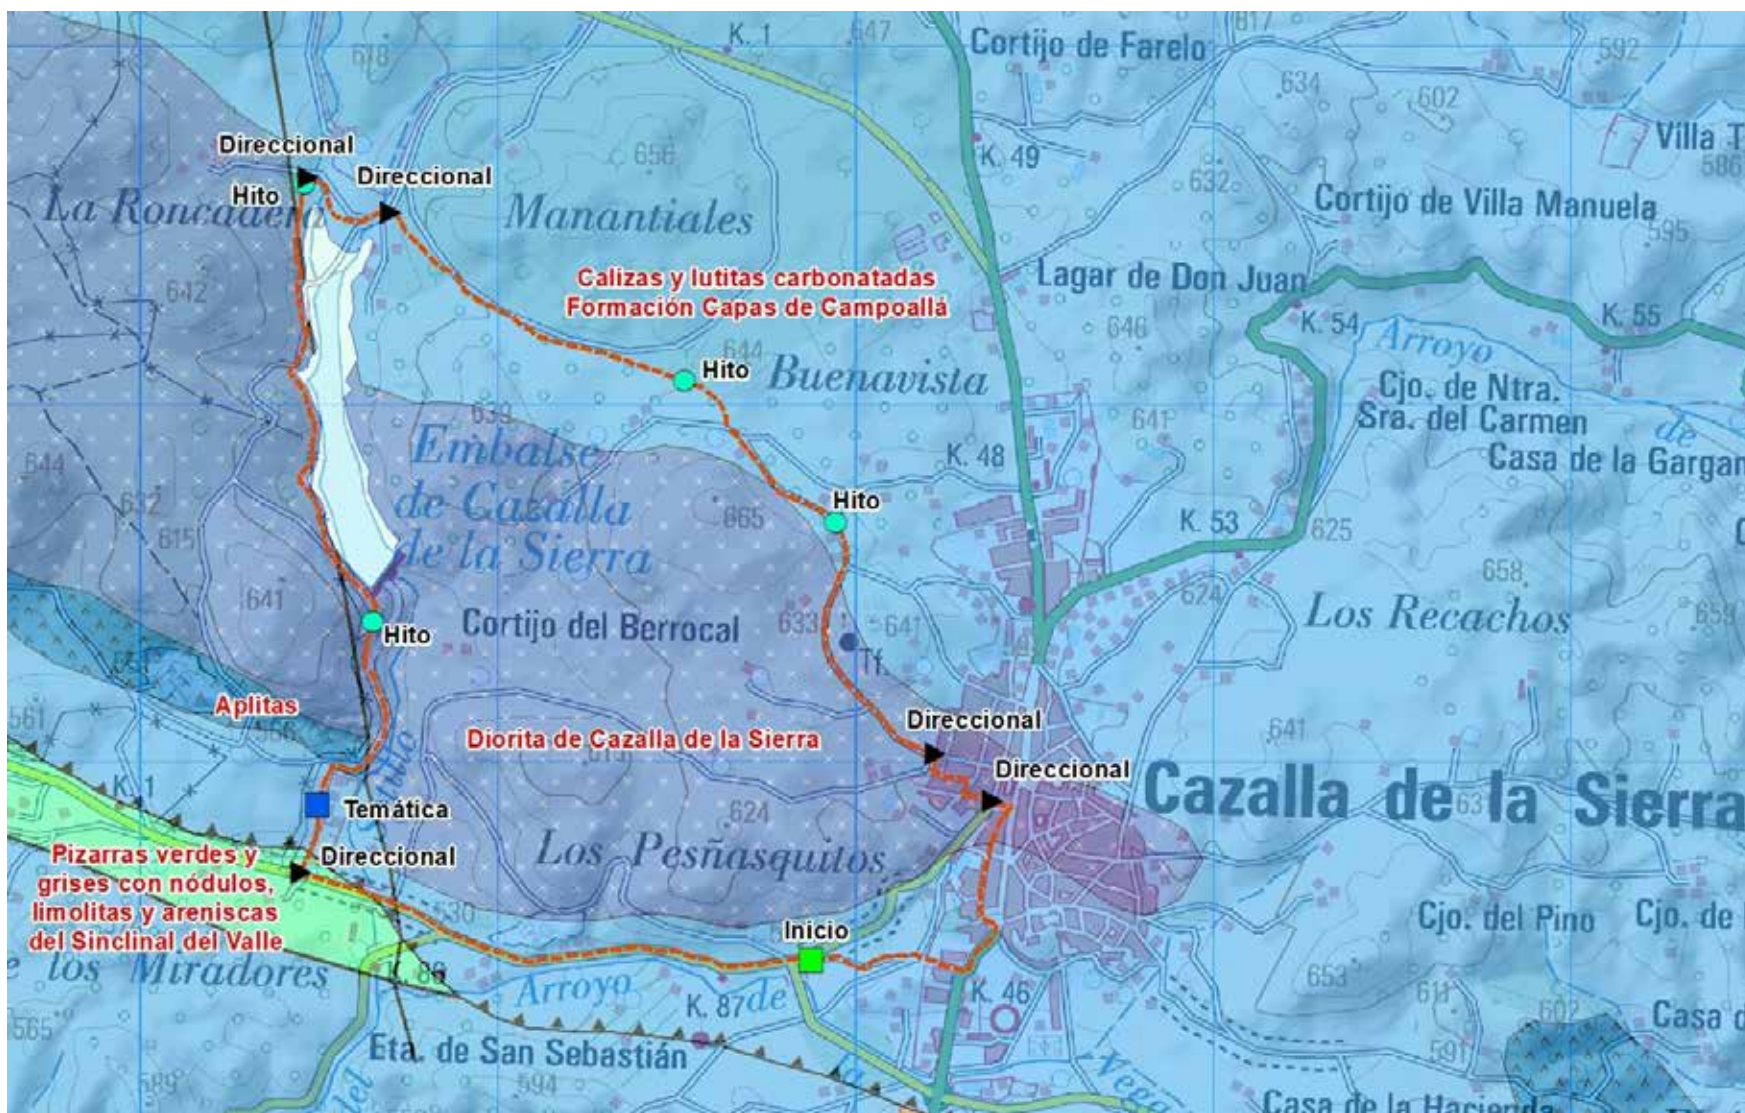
K. 1
647
817
Cortijo de Farelo
592
618
634
602
Villa T
Direccional
656
K. 49
632
586
Direccional
Hito
La Roncadera
Manantiales
Cortijo de Villa Manuela
595
Calizas y lutitas carbonatadas
Formación Capas de Campoallá
Lagar de Don Juan
642
646
K. 54
K. 55
Arroyo
644
Hito
Buenavista
Cjo. de Ntra. Sra. del Carmen
638
641
de
Embalse
de Cazalla
de la Sierra
644
K. 48
Casa de la Gargan
632
Hito
615
665
K. 53
625
658
641
624
Los Recachos
Hito
Cortijo del Berrocal
633
641
Tf.
Aplitas
556
Direccional
641
Diorita de Cazalla de la Sierra
561
Direccional
Cazalla de la Sierra
K. 1
Temática
624
Pizarras verdes y grises con nódulos, limolitas y areniscas del Sinclinal del Valle
Direccional
Los Pesñasquitos
630
Cjo. del Pino
Cjo. de
Inicio
los Miradores
K. 88
Arroyo
K. 87
de
K. 46
653
611
565
602
Casa
Eta. de San Sebastián
591
589
594
Vega
Casa de la Hacienda